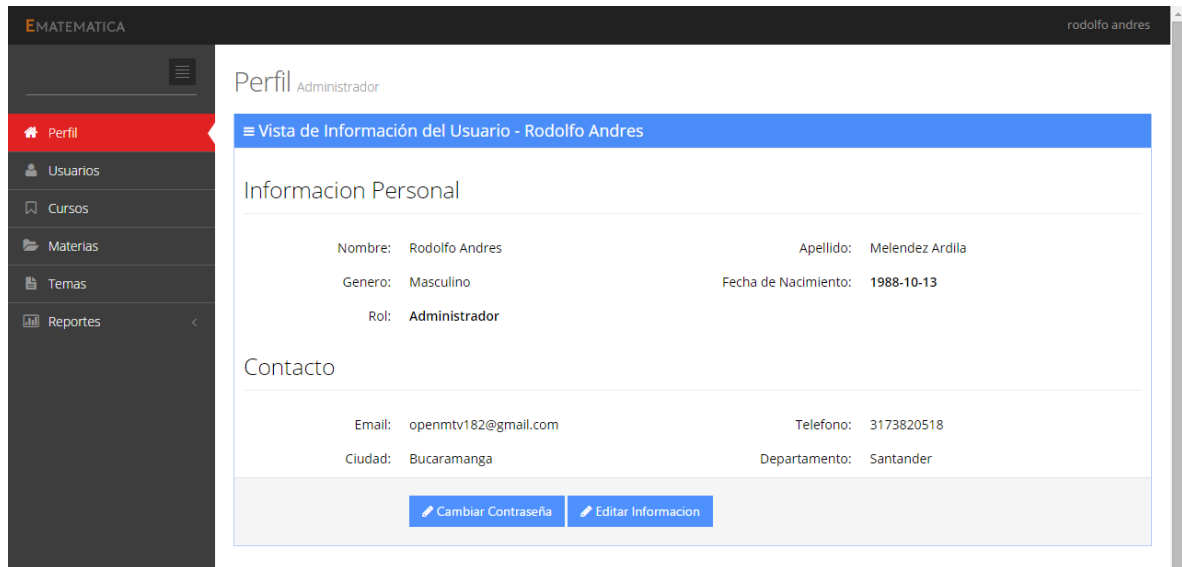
EMATEMATICA

rodolfo andres

Perfil
Usuarios
Cursos
Materias
Temas
Reportes

Perfil Administrador

≡ Vista de Información del Usuario - Rodolfo Andres

Informacion Personal

Nombre: Rodolfo Andres
Apellido: Melendez Ardila
Genero: Masculino
Fecha de Nacimiento: 1988-10-13
Rol: Administrador

Contacto

Email: openmtv182@gmail.com
Telefono: 3173820518
Ciudad: Bucaramanga
Departamento: Santander

Cambiar Contraseña
Editar Informacion